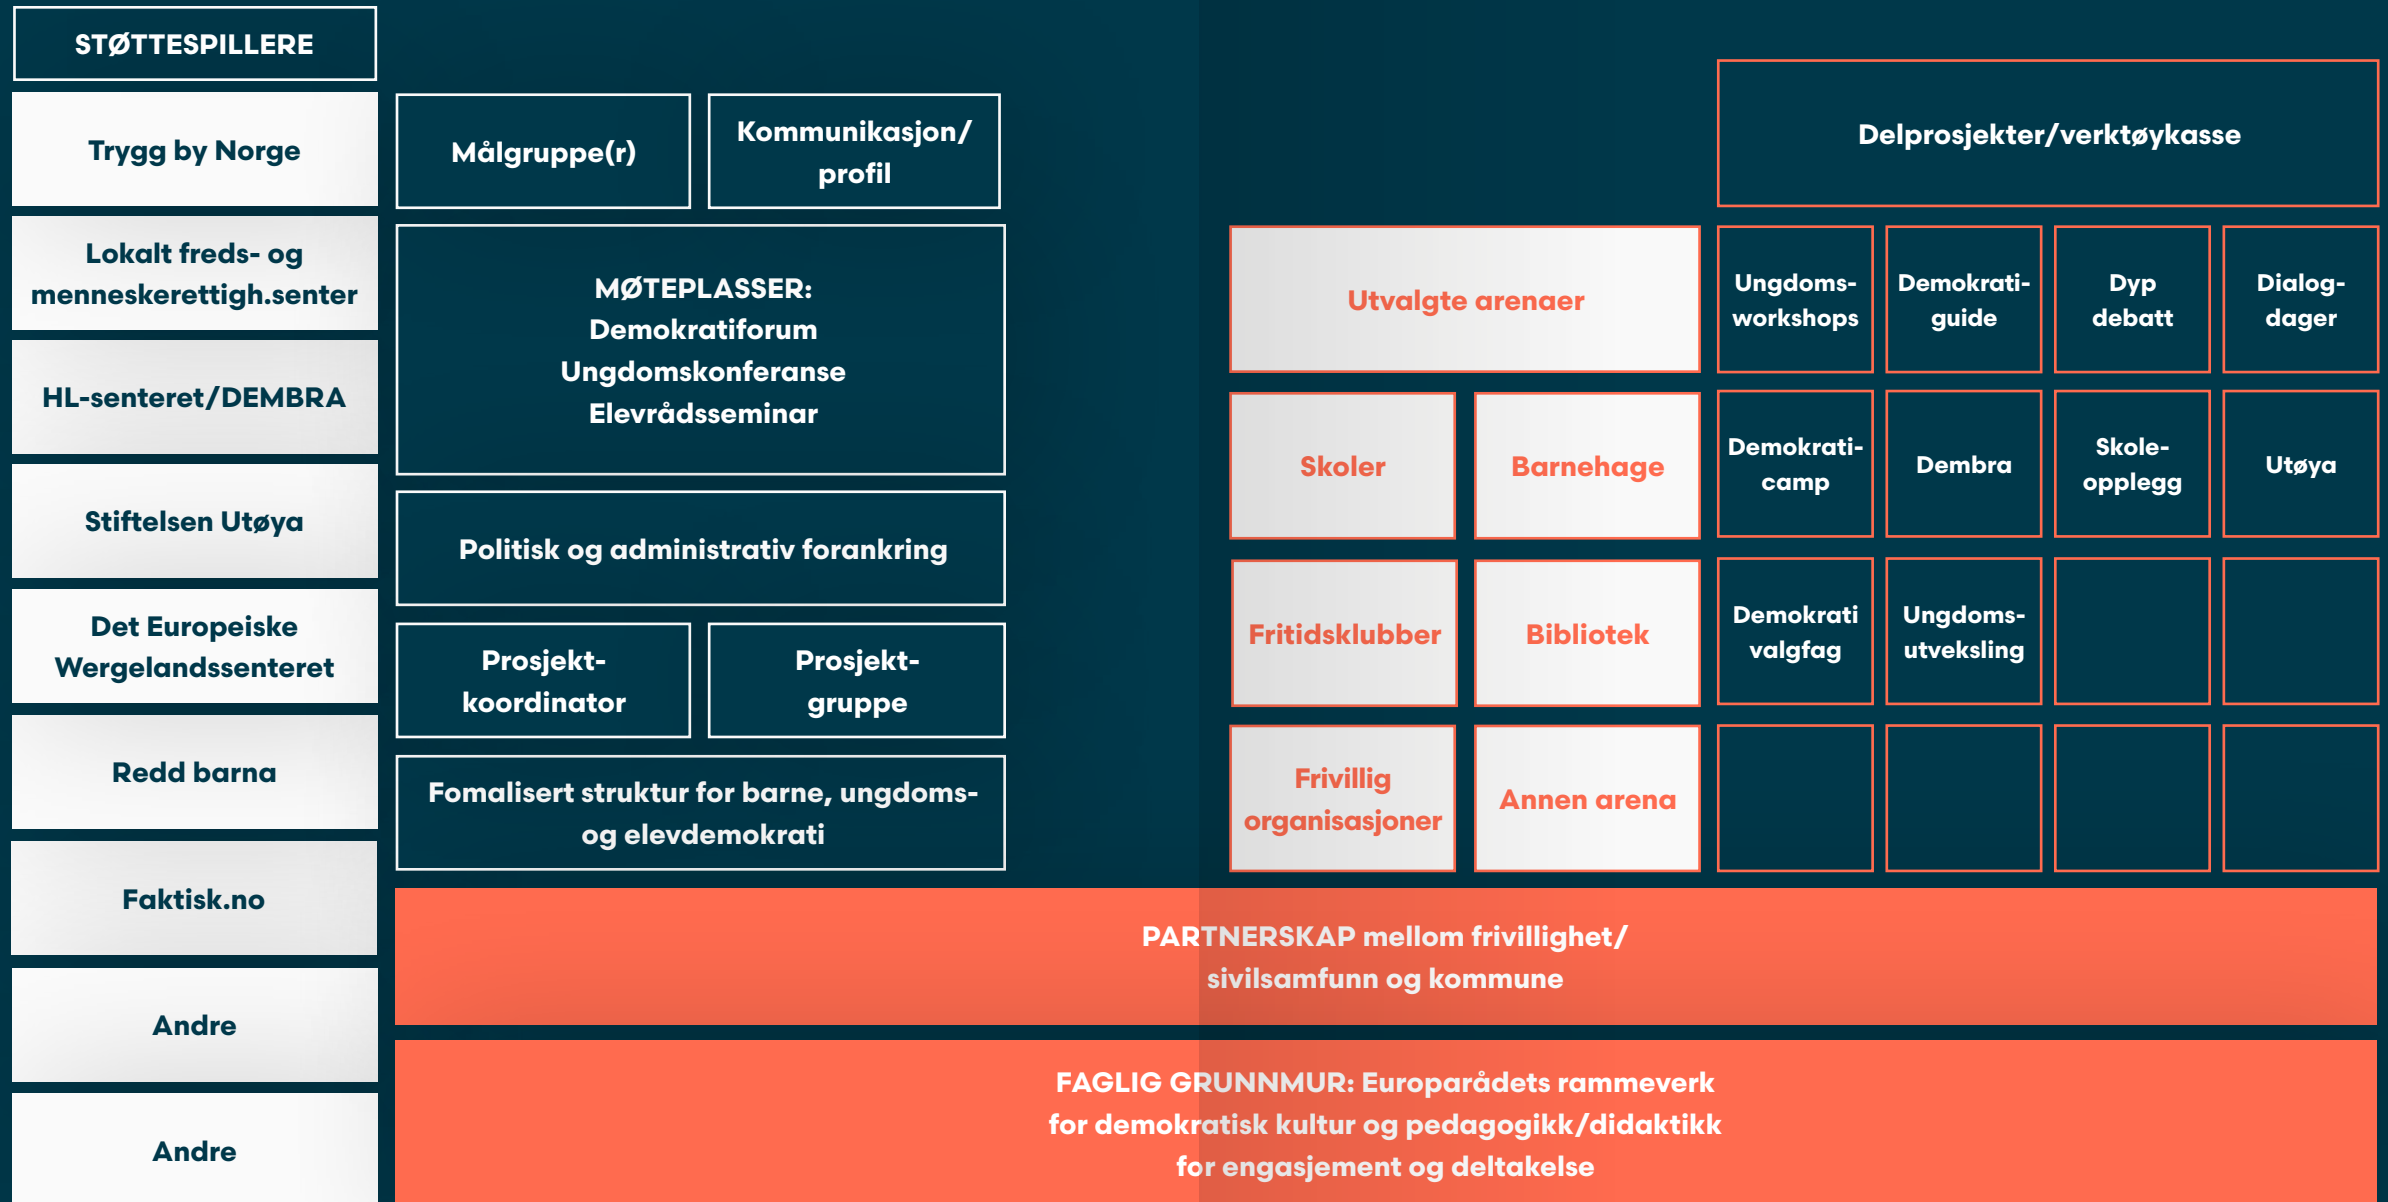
STØTTESPILLERE

Trygg by Norge

Lokalt freds- og menneskerettigh.senter

HL-senteret/DEMBRA

Stiftelsen Utøya

Det Europeiske Wergelandssenteret

Redd barna

Faktisk.no

Andre

Andre

Målgruppe(r)

Kommunikasjon/ profil

MØTEPLASSER:
Demokratiforum
Ungdomskonferanse
Elevrådsseminar

Politisk og administrativ forankring

Prosjekt-koordinator

Prosjekt-gruppe

Fomalisert struktur for barne, ungdoms- og elevdemokrati

Utvalgte arenaer

Skoler

Barnehage

Fritidsklubber

Bibliotek

Frivillig organisasjoner

Annen arena

Delprosjekter/verktøykasse

Ungdoms-workshops

Demokrati-guide

Dyp debatt

Dialog-dager

Demokrati-camp

Dembra

Skole-opplegg

Utøya

Demokrati valgfag

Ungdoms-utveksling

PARTNERSKAP mellom frivillighet/ sivilsamfunn og kommune

FAGLIG GRUNNMUR: Europarådets rammeverk for demokratisk kultur og pedagogikk/didaktikk for engasjement og deltakelse